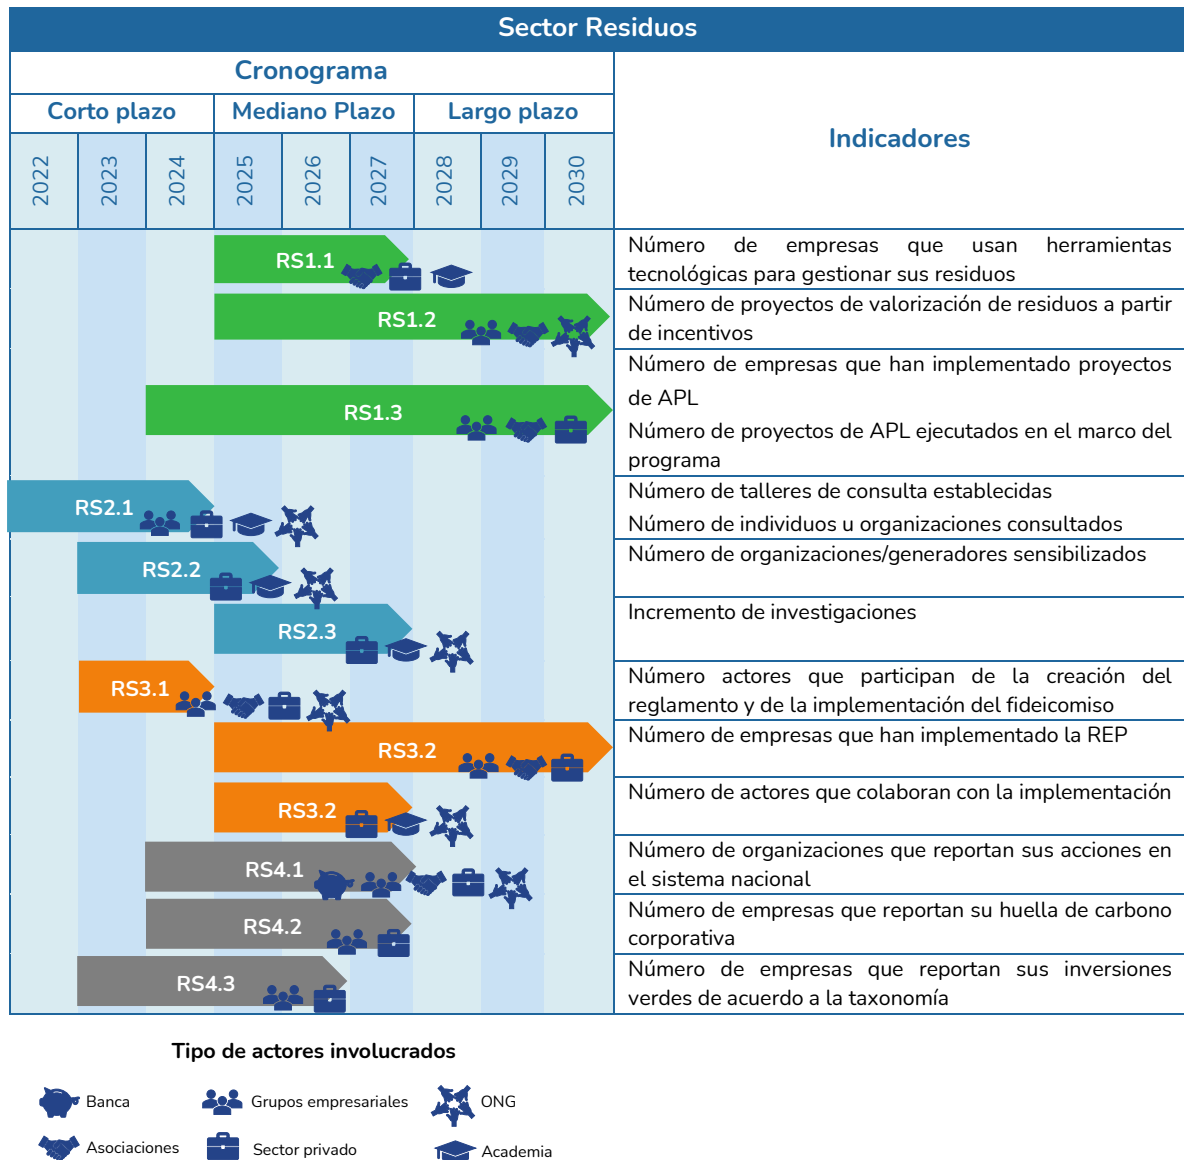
Sector Residuos

| Cronograma | | | | | | | | | Indicadores |
|---|---|---|---|---|---|---|---|---|---|
| Corto plazo | | | Mediano Plazo | | | Largo plazo | | | |
| 2022 | 2023 | 2024 | 2025 | 2026 | 2027 | 2028 | 2029 | 2030 | |
| RS1.1 | | | | | | | | | Número de empresas que usan herramientas tecnológicas para gestionar sus residuos |
| RS1.2 | | | | | | | | | Número de proyectos de valorización de residuos a partir de incentivos |
| RS1.3 | | | | | | | | | Número de empresas que han implementado proyectos de APL<br>Número de proyectos de APL ejecutados en el marco del programa |
| RS2.1 | | | | | | | | | Número de talleres de consulta establecidas<br>Número de individuos u organizaciones consultados |
| RS2.2 | | | | | | | | | Número de organizaciones/generadores sensibilizados |
| RS2.3 | | | | | | | | | Incremento de investigaciones |
| RS3.1 | | | | | | | | | Número actores que participan de la creación del reglamento y de la implementación del fideicomiso |
| RS3.2 | | | | | | | | | Número de empresas que han implementado la REP |
| RS3.2 | | | | | | | | | Número de actores que colaboran con la implementación |
| RS4.1 | | | | | | | | | Número de organizaciones que reportan sus acciones en el sistema nacional |
| RS4.2 | | | | | | | | | Número de empresas que reportan su huella de carbono corporativa |
| RS4.3 | | | | | | | | | Número de empresas que reportan sus inversiones verdes de acuerdo a la taxonomía |

Tipo de actores involucrados

Banca
Grupos empresariales
ONG
Asociaciones
Sector privado
Academia